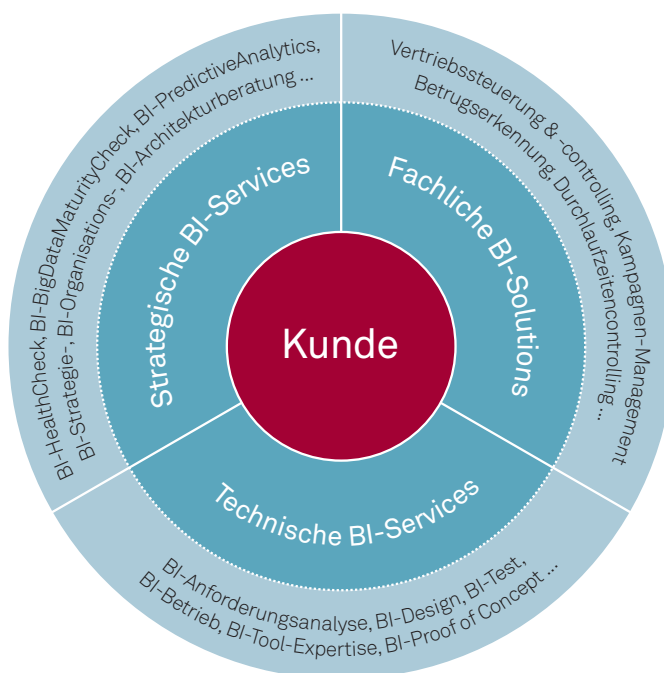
Kunde

Strategische BI-Services

Fachliche BI-Solutions

Technische BI-Services

BI-HealthCheck, BI-BigDataMaturityCheck, BI-PredictiveAnalytics, BI-Strategie-, BI-Organisations-, BI-Architekturberatung ...

Vertriebssteuerung & -controlling, Kampagnen-Management Betrugserkennung, Durchlaufzeitencontrolling ...

BI-Anforderungsanalyse, BI-Design, BI-Test, BI-Betrieb, BI-Tool-Expertise, BI-Proof of Concept ...